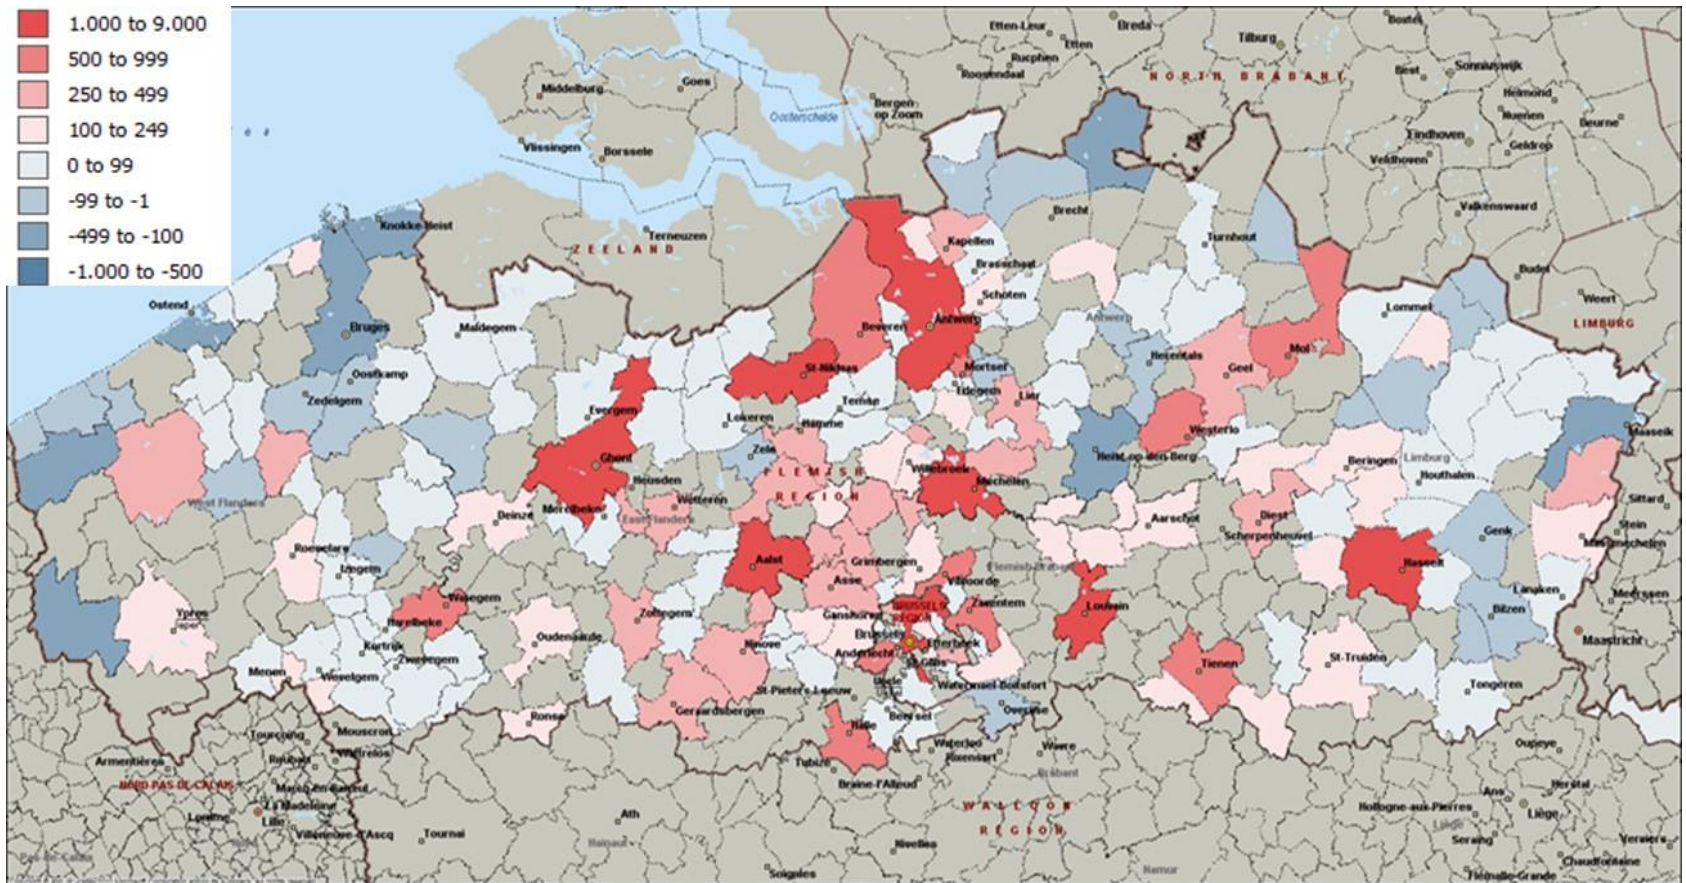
1.000 to 9.000
500 to 999
250 to 499
100 to 249
0 to 99
-99 to -1
-499 to -100
-1.000 to -500

Etten-Leur
Breda
Etten
Tilburg
Boxtel
Rucphen
Roosendaal
NORTH BRABANT
Best
Sonnaeswijk
Goes
Middelburg
Bergen op Zoom
Oosterschelde
Helmond
Nuenen
Eindhoven
Deurne
Vlissingen
Borssele
Veldhoven
Geldrop
Valkenswaard
Knokke-Heist
Terneuzen
ZEELAND
Brecht
Turnhout
Kapellen
Brasschaat
Schoten
Budel
Weert
Ostend
Antwerp
Beveren
Lommel
LIMBURG
Bruges
Maldegem
Mol
St-Niklaas
Mortsel
Herentals
Geel
Oostkamp
Zedelgem
Evergem
Temse
Edegem
Lier
Lokeren
Hamme
Westerlo
Maaseik
Zele
Heist-op-den-Berg
Beringen
Limburg
Houthalen
Ghent
Heusden
FLEMISH
Willebroek
Mechelen
West Flanders
Wetteren
REGION
Deinze
Merelbeke
East Flanders
Aarschot
Diest
Genk
Scherpenheuvel
Sittard
Stein
Maasmechelen
Roeselare
Aalst
Grimbergen
Hasselt
Izegem
Vilvoorde
Flemish Brabant
Asse
Lanaken
Meerssen
Waregem
BRUSSELS REGION
Zaventem
Leuven
Ypres
Ieper
Harelbeke
Zottegem
Ganshoren
Bilzen
Oudenaarde
Brussels
Etterbeek
Maastricht
Kortrijk
Zwevegem
Ninove
Anderlecht
St-Gilis
Tienen
St-Truiden
Menen
Wevelgem
Watermael-Boitsfort
Tongeren
St-Pieters-Leeuw
Geraardsbergen
Uccle
Overijse
Beersel
Ronse
Halle
Tourcoing
Mouscron
Waterloo
Wavre
Oupeye
Armentières
Roubaix
Wattrelos
Rixensart
Tubize
Brabant
Herstal
NORD PAS DE CALAIS
Marcq-en-Baroeul
Ans
Braine-l'Alleud
WALLOON
La Madeleine
Lomme
Lille
Villeneuve-d'Ascq
Tournai
Ath
REGION
Hollogne-aux-Pierres
Liège
Seraing
Verviers
Hainaut
Nivelles
Namur
Pas-de-Calais
Soignies
Flémalle-Grande
Chaudfontaine